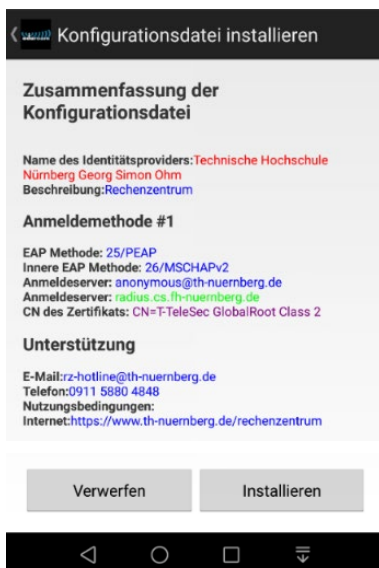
Konfigurationsdatei installieren

Zusammenfassung der Konfigurationsdatei

Name des Identitätsproviders:Technische Hochschule Nürnberg Georg Simon Ohm
Beschreibung:Rechenzentrum

Anmeldemethode #1

EAP Methode: 25/PEAP
Innere EAP Methode: 26/MSCHAPv2
Anmeldeserver: anonymous@th-nuernberg.de
Anmeldeserver: radius.cs.fh-nuernberg.de
CN des Zertifikats: CN=T-TeleSec GlobalRoot Class 2

Unterstützung

E-Mail:rz-hotline@th-nuernberg.de
Telefon:0911 5880 4848
Nutzungsbedingungen:
Internet:https://www.th-nuernberg.de/rechenzentrum

Verwerfen

Installieren